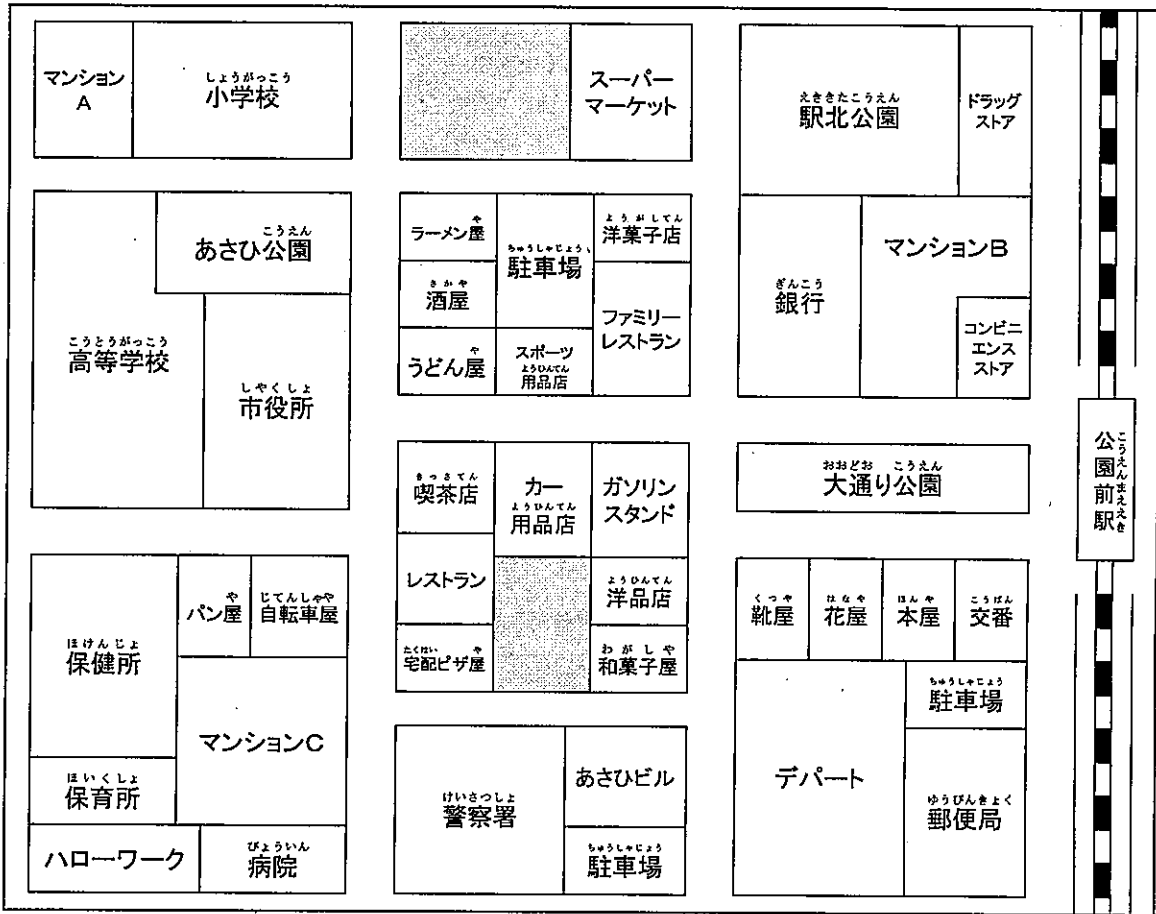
マンション A

しょうがっこう
小学校

スーパーマーケット

えききたこうえん
駅北公園

ドラッグストア

こうえん
あさひ公園

や
ラーメン屋

ちゅうしゃじょう
駐車場

ようがしてん
洋菓子店

さかや
酒屋

ファミリーレストラン

マンションB

ぎんこう
銀行

こうとうがっこう
高等学校

や
うどん屋

スポーツ
ようひんてん
用品店

コンビニエンスストア

しやくしょ
市役所

こうえんまええき
公園前駅

きっさてん
喫茶店

カー
ようひんてん
用品店

ガソリンスタンド

おおどおり こうえん
大通り公園

レストラン

ようひんてん
洋品店

や
パン屋

じてんしゃや
自転車屋

くつや
靴屋

はなや
花屋

ほんや
本屋

こうばん
交番

ほけんじょ
保健所

たくはい や
宅配ピザ屋

わがしや
和菓子屋

ちゅうしゃじょう
駐車場

マンションC

ほいくしょ
保育所

あさひビル

デパート

けいさつしょ
警察署

ゆうびんきょく
郵便局

ハローワーク

びょういん
病院

ちゅうしゃじょう
駐車場